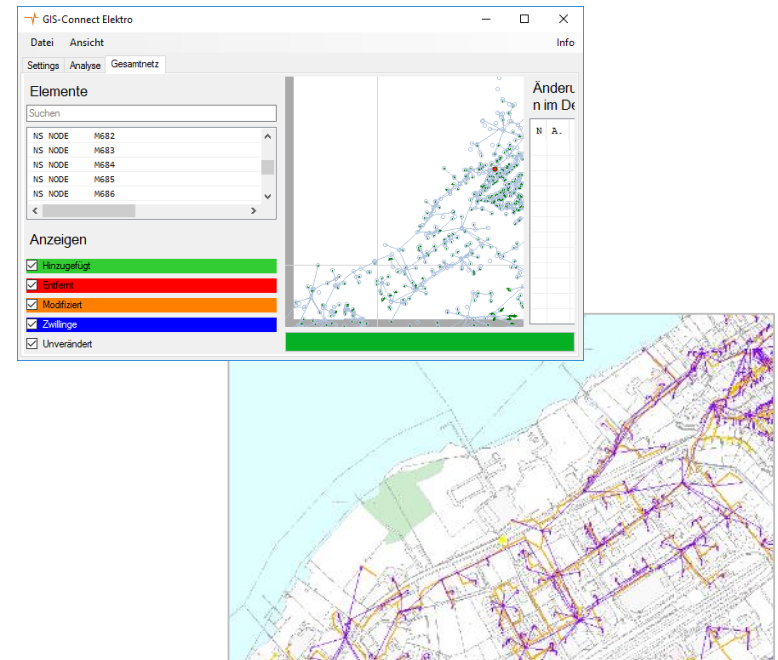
GIS-Connect Elektro

Datei Ansicht Info

Settings Analyse Gesamtnetz

Elemente

Suchen

| | | |
|---|---|---|
| NS | NODE | M682 |
| NS | NODE | M683 |
| NS | NODE | M684 |
| NS | NODE | M685 |
| NS | NODE | M686 |

Anzeigen

Hinzugefügt
Entfernt
Modifiziert
Zwillinge
Unverändert

Änderu
n im De

N A.